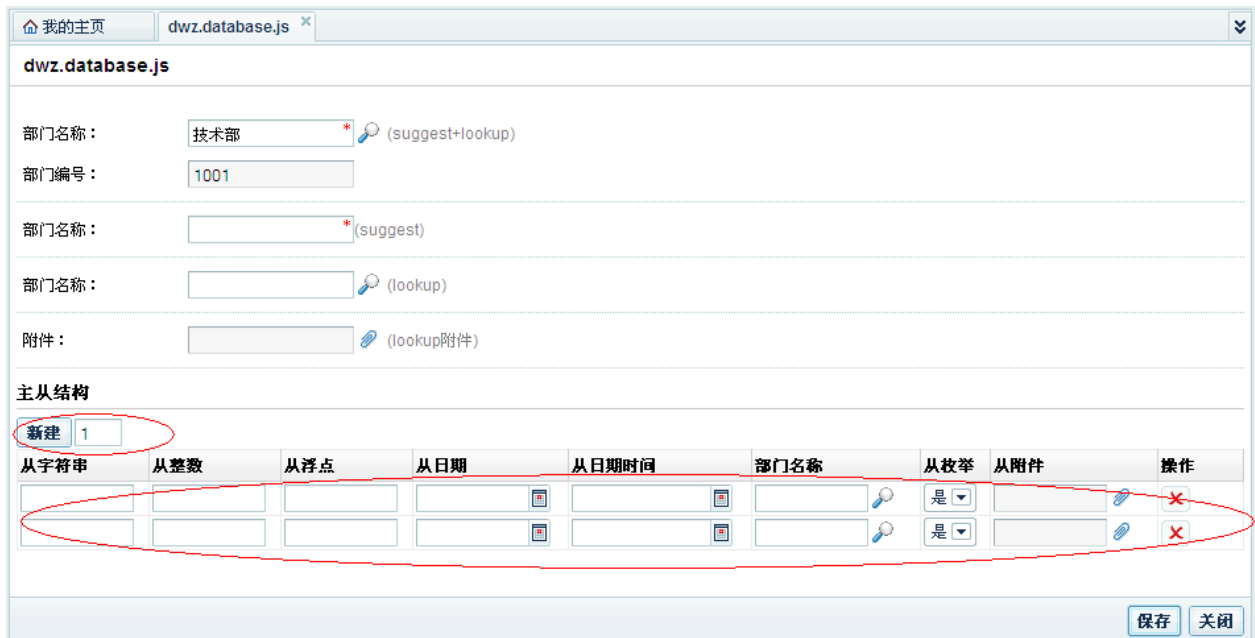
我的主页 dwz.database.js ×

dwz.database.js

部门名称： 技术部 * (suggest+lookup)

部门编号： 1001

部门名称： * (suggest)

部门名称： (lookup)

附件： (lookup附件)

主从结构

新建 1

| 从字符串 | 从整数 | 从浮点 | 从日期 | 从日期时间 | 部门名称 | 从枚举 | 从附件 | 操作 |
|---|---|---|---|---|---|---|---|---|
| | | | | | | 是 | | |
| | | | | | | 是 | | |

保存 关闭